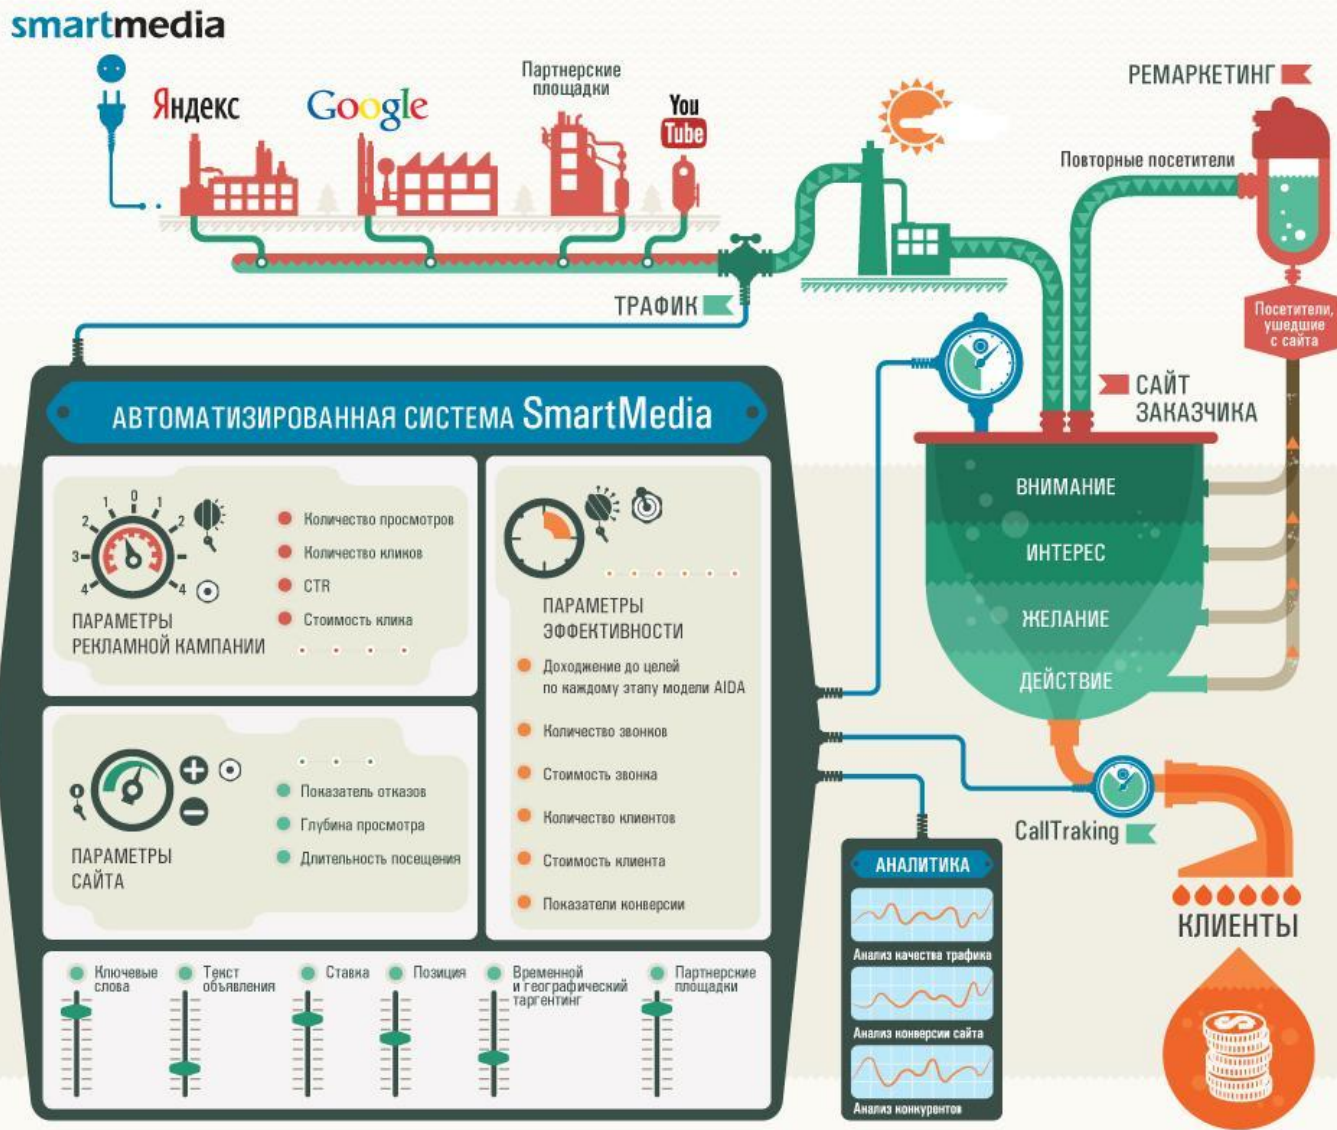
smartmedia

Яндекс

Google

Партнерские площадки

You Tube

РЕМАРКЕТИНГ

Повторные посетители

Посетители, ушедшие с сайта

ТРАФИК

САЙТ ЗАКАЗЧИКА

АВТОМАТИЗИРОВАННАЯ СИСТЕМА SmartMedia

1 0 1
2 2
3 3
4 4

ПАРАМЕТРЫ РЕКЛАМНОЙ КАМПАНИИ

Количество просмотров
Количество кликов
CTR
Стоимость клика

ПАРАМЕТРЫ ЭФФЕКТИВНОСТИ

Доходжение до целей по каждому этапу модели AIDA
Количество звонков
Стоимость звонка
Количество клиентов
Стоимость клиента
Показатели конверсии

ПАРАМЕТРЫ САЙТА

Показатель отказов
Глубина просмотра
Длительность посещения

ВНИМАНИЕ
ИНТЕРЕС
ЖЕЛАНИЕ
ДЕЙСТВИЕ

CallTraking

КЛИЕНТЫ

АНАЛИТИКА
Анализ качества трафика
Анализ конверсии сайта
Анализ конкурентов

Ключевые слова
Текст объявления
Ставка
Позиция
Временной и географический таргетинг
Партнерские площадки